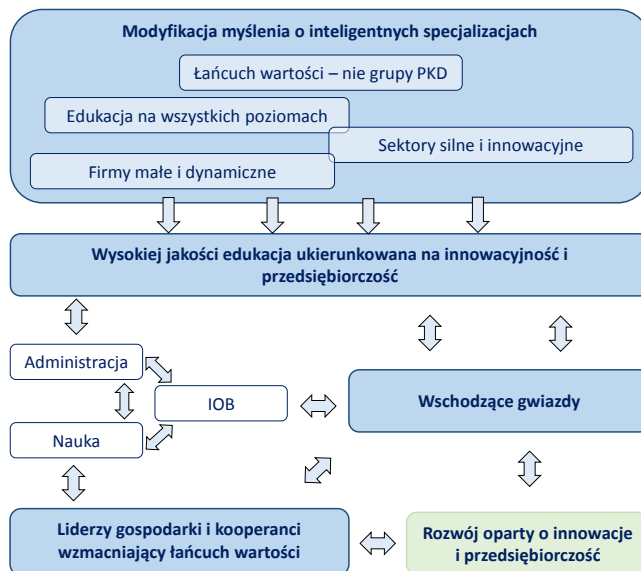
Modyfikacja myślenia o inteligentnych specjalizacjach

Łańcuch wartości – nie grupy PKD

Edukacja na wszystkich poziomach

Sektory silne i innowacyjne

Firmy małe i dynamiczne

Wysokiej jakości edukacja ukierunkowana na innowacyjność i przedsiębiorczość

Administracja

IOB

Nauka

Wschodzące gwiazdy

Liderzy gospodarki i kooperanci wzmacniający łańcuch wartości

Rozwój oparty o innowacje i przedsiębiorczość